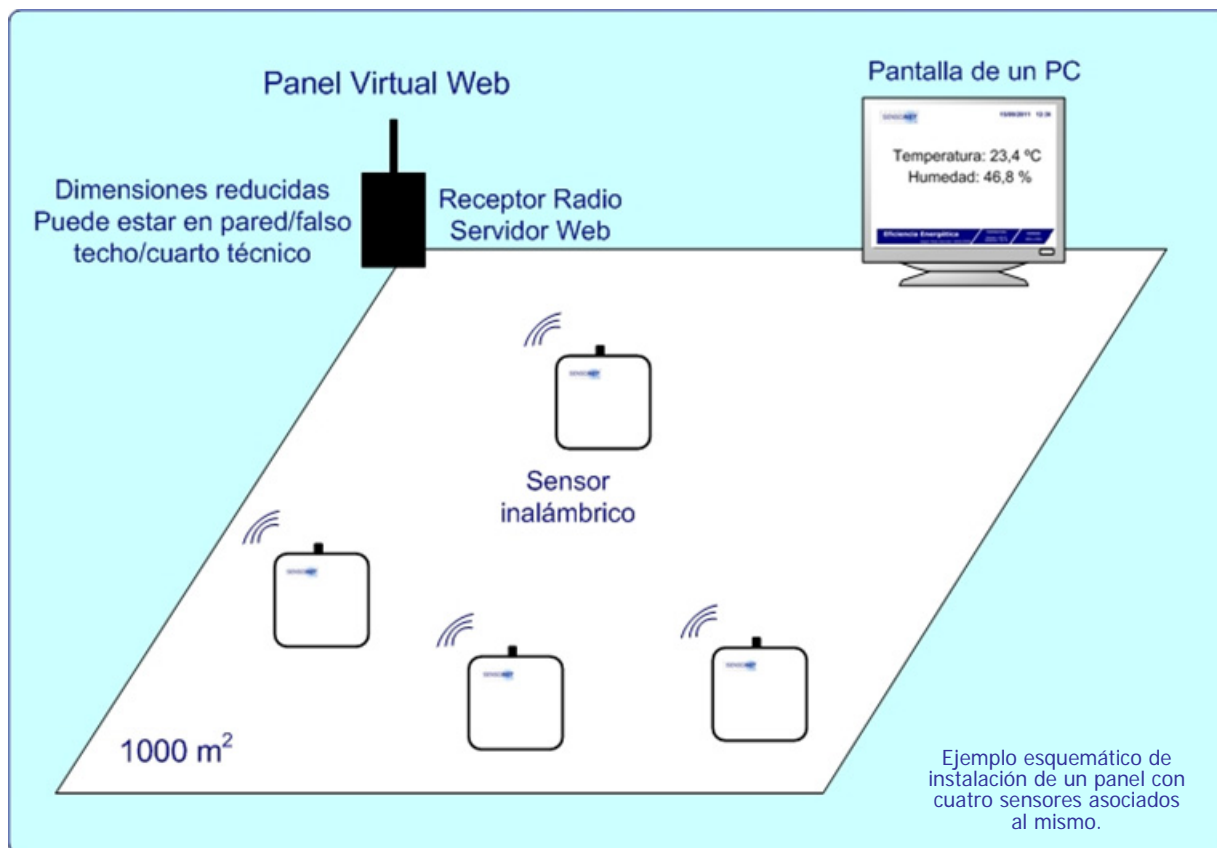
Panel Virtual Web

Pantalla de un PC

SENSONET 15/09/2011 12:34

Temperatura: 23,4 ºC
Humedad: 46,8 %

Eficiencia Energética

Dimensiones reducidas
Puede estar en pared/falso techo/cuarto técnico

Receptor Radio
Servidor Web

Sensor inalámbrico

1000 $m^2$

Ejemplo esquemático de instalación de un panel con cuatro sensores asociados al mismo.